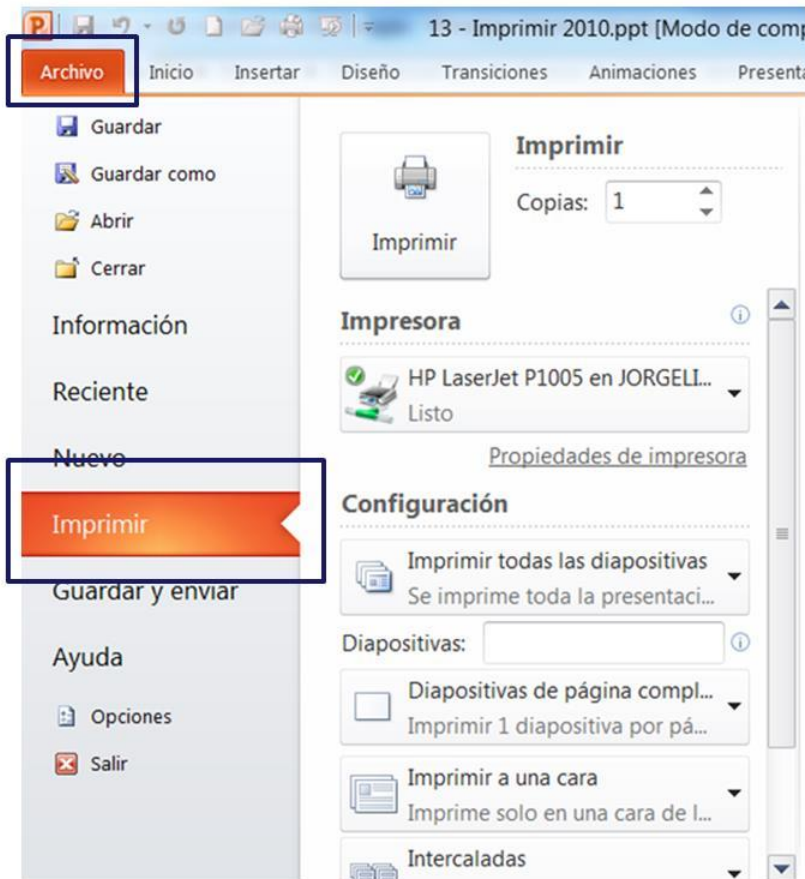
13 - Imprimir 2010.ppt [Modo de comp

Archivo
Inicio
Insertar
Diseño
Transiciones
Animaciones
Presenta

Guardar
Guardar como
Abrir
Cerrar
Información
Reciente
Nuevo
Imprimir
Guardar y enviar
Ayuda
Opciones
Salir

Imprimir
Imprimir
Copias: 1

Impresora
HP LaserJet P1005 en JORGELI...
Listo
Propiedades de impresora

Configuración
Imprimir todas las diapositivas
Se imprime toda la presentaci...
Diapositivas:
Diapositivas de página compl...
Imprimir 1 diapositiva por pá...
Imprimir a una cara
Imprime solo en una cara de l...
Intercaladas